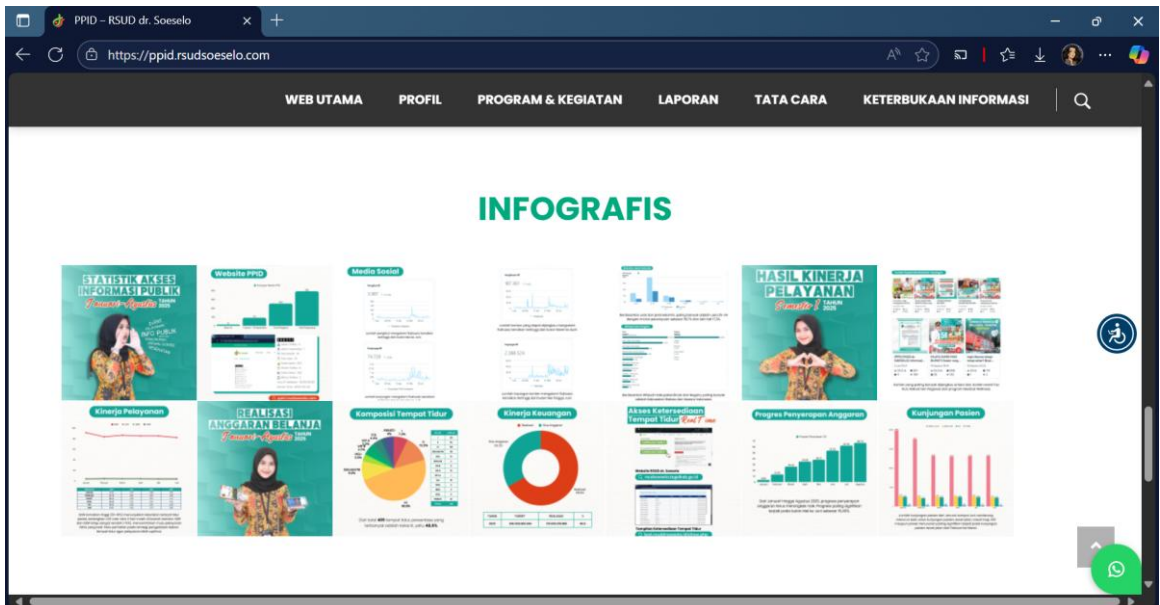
PPID – RSUD dr. Soeselo

https://ppid.rsudsoeselo.com

WEB UTAMA PROFIL PROGRAM & KEGIATAN LAPORAN TATA CARA KETERBUKAAN INFORMASI

INFOGRAFIS

STATISTIK AKSES INFORMASI PUBLIK
Januari - Agustus TAHUN 2025

Website PPID

Media Sosial

HASIL KINERJA PELAYANAN
Semester 1 TAHUN 2025

Kinerja Pelayanan

REALISASI ANGGARAN BELANJA
Januari - Agustus TAHUN 2025

Komposisi Tempat Tidur

Kinerja Keuangan

Akses Ketersediaan Tempat Tidur Real Time

Progres Penyerapan Anggaran

Kunjungan Pasien